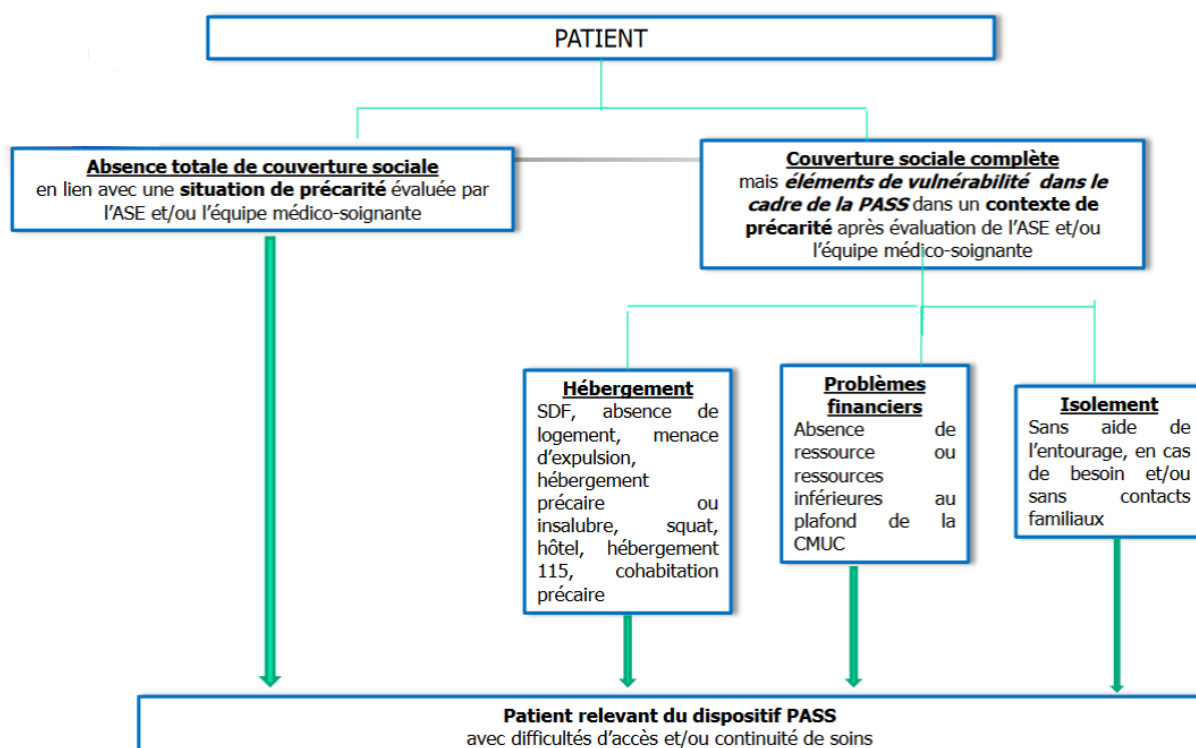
PATIENT

**Absence totale de couverture sociale**
en lien avec une **situation de précarité** évaluée par l'ASE et/ou l'équipe médico-soignante

**Couverture sociale complète**
mais ***éléments de vulnérabilité dans le cadre de la PASS*** dans un **contexte de précarité** après évaluation de l'ASE et/ou l'équipe médico-soignante

**Hébergement**
SDF, absence de logement, menace d'expulsion, hébergement précaire ou insalubre, squat, hôtel, hébergement 115, cohabitation précaire

**Problèmes financiers**
Absence de ressource ou ressources inférieures au plafond de la CMUC

**Isolement**
Sans aide de l'entourage, en cas de besoin et/ou sans contacts familiaux

**Patient relevant du dispositif PASS**
avec difficultés d'accès et/ou continuité de soins